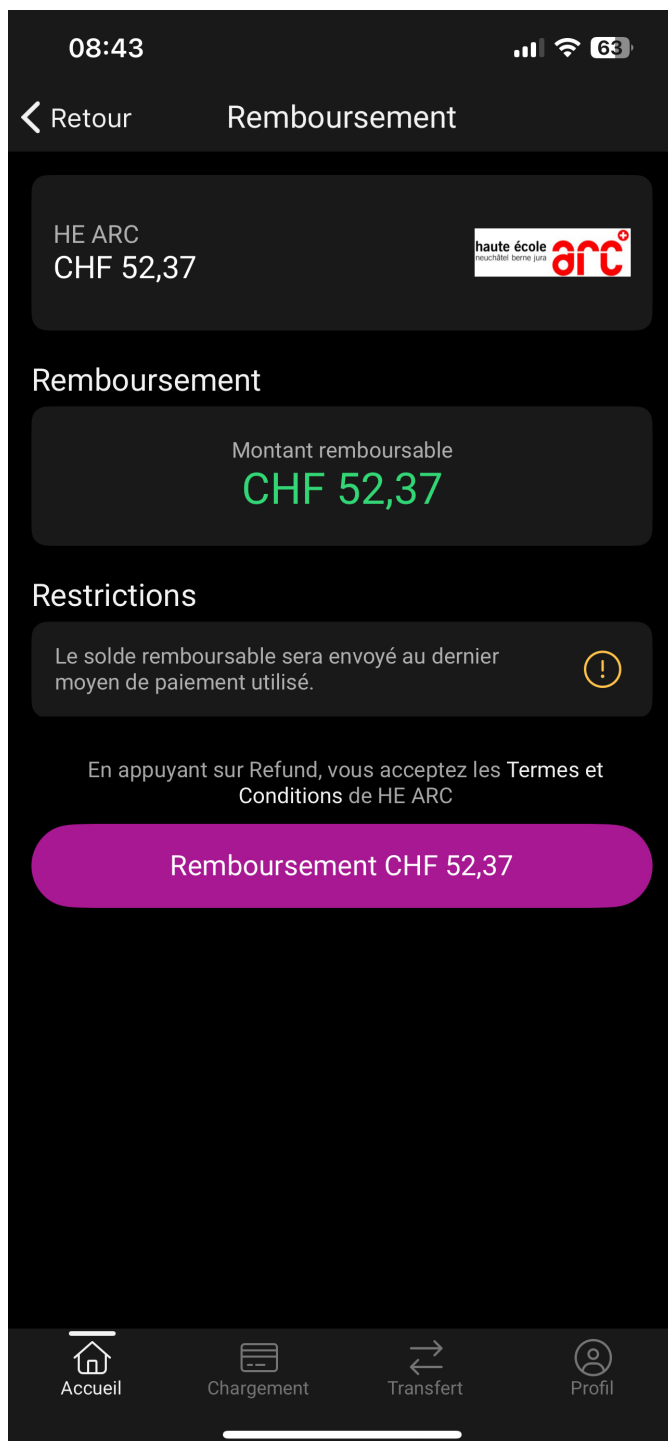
08:43
63

Retour
Remboursement

HE ARC
CHF 52,37

haute école neuchâtel berne jura arc

Remboursement

Montant remboursable
CHF 52,37

Restrictions

Le solde remboursable sera envoyé au dernier moyen de paiement utilisé.

En appuyant sur Refund, vous acceptez les Termes et Conditions de HE ARC

Remboursement CHF 52,37

Accueil
Chargement
Transfert
Profil